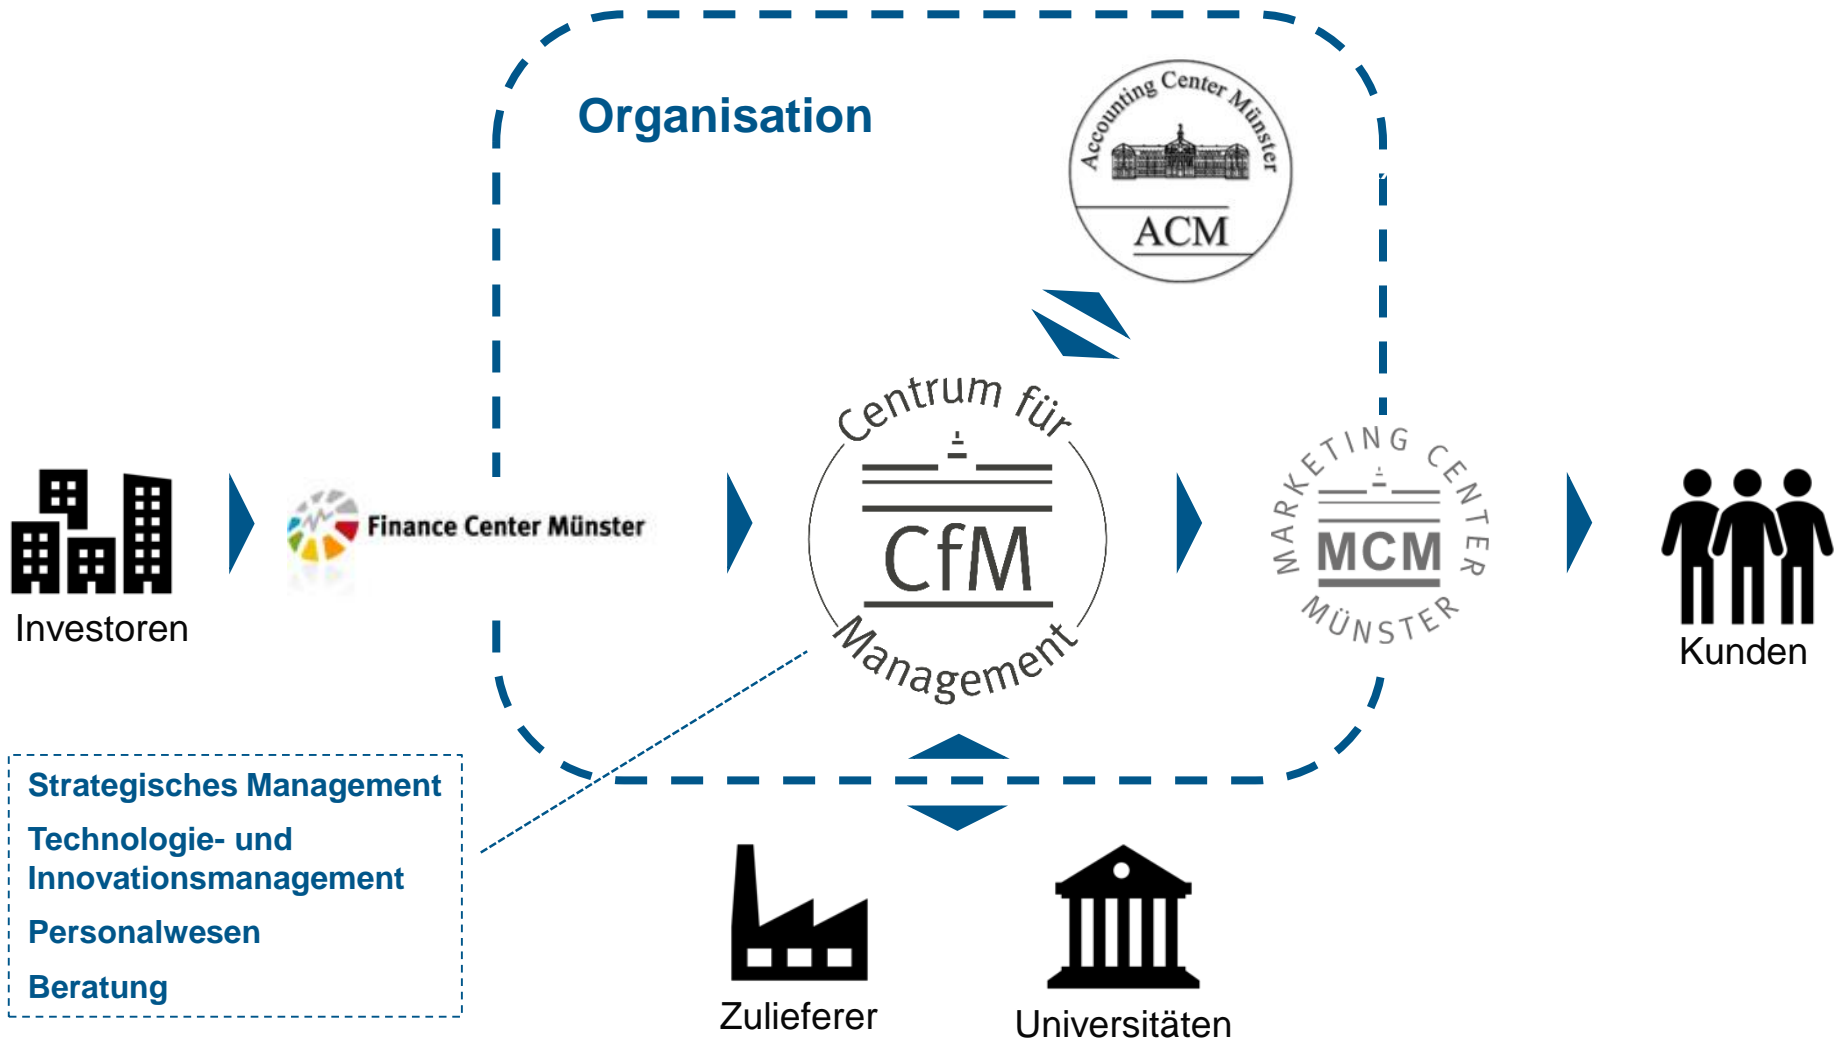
Organisation

Accounting Center Münster
ACM

Investoren

Finance Center Münster

Centrum für
CfM
Management

MARKETING CENTER
MCM
MÜNSTER

Kunden

Strategisches Management
Technologie- und Innovationsmanagement
Personalwesen
Beratung

Zulieferer

Universitäten